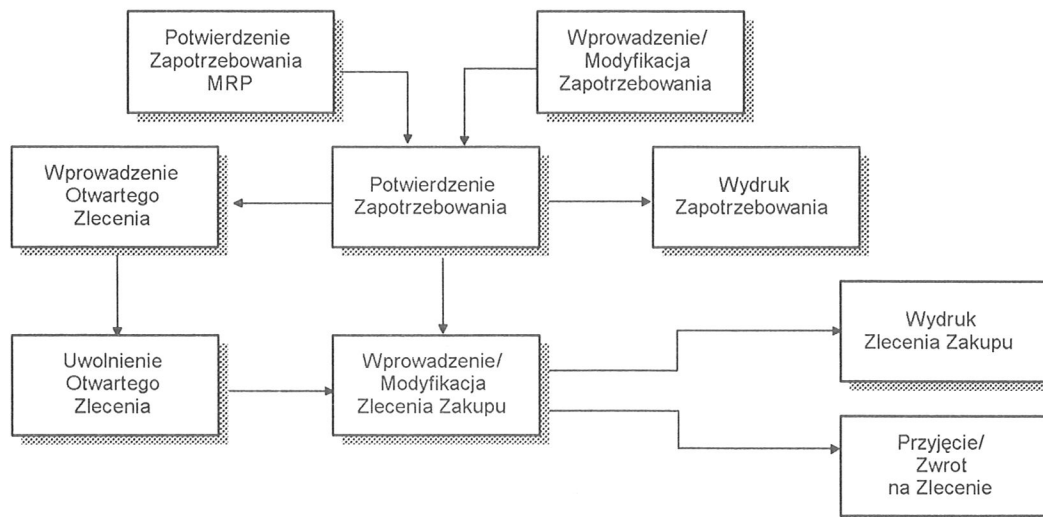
Potwierdzenie Zapotrzebowania MRP

Wprowadzenie/ Modyfikacja Zapotrzebowania

Wprowadzenie Otwartego Zlecenia

Potwierdzenie Zapotrzebowania

Wydruk Zapotrzebowania

Uwolnienie Otwartego Zlecenia

Wprowadzenie/ Modyfikacja Zlecenia Zakupu

Wydruk Zlecenia Zakupu

Przyjęcie/ Zwrot na Zlecenie